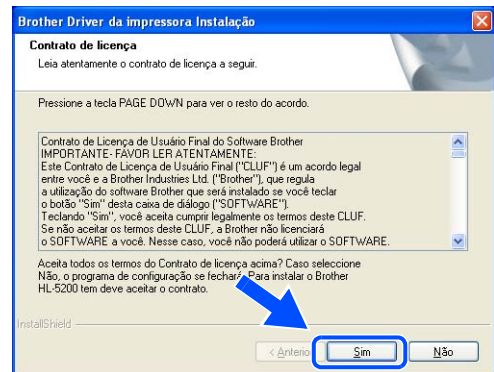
Brother Driver da impressora Instalação

Contrato de licença

Leia atentamente o contrato de licença a seguir.

Pressione a tecla PAGE DOWN para ver o resto do acordo.

Contrato de Licença de Usuário Final do Software Brother
IMPORTANTE- FAVOR LER ATENTAMENTE:
Este Contrato de Licença de Usuário Final ("CLUF") é um acordo legal entre você e a Brother Industries Ltd. ("Brother"), que regula a utilização do software Brother que será instalado se você teclar o botão "Sim" desta caixa de diálogo ("SOFTWARE").
Teclando "Sim", você aceita cumprir legalmente os termos deste CLUF. Se não aceitar os termos deste CLUF, a Brother não licenciará o SOFTWARE a você. Nesse caso, você não poderá utilizar o SOFTWARE.

Aceita todos os termos do Contrato de licença acima? Caso seleccione Não, o programa de configuração se fechará. Para instalar o Brother HL-5200 tem deve aceitar o contrato.

InstallShield

< Anterior

Sim

Não